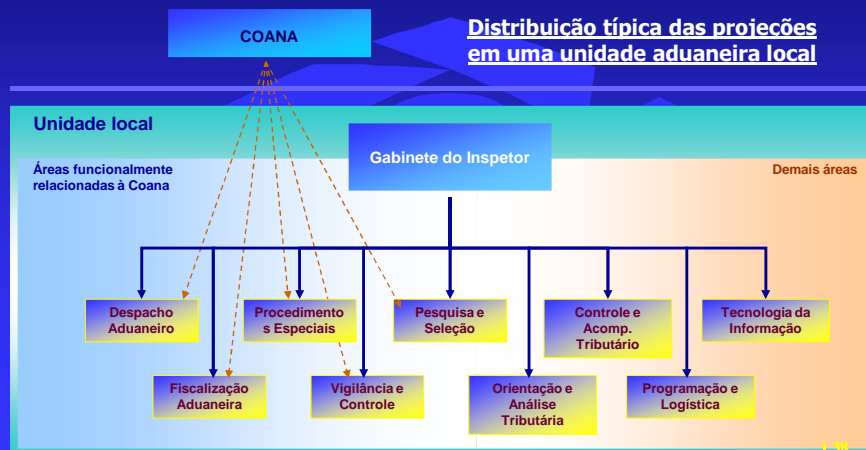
COANA

Distribuição típica das projeções em uma unidade aduaneira local

Unidade local

Áreas funcionalmente relacionadas à Coana

Gabinete do Inspetor

Demais áreas

Despacho Aduaneiro

Procedimentos Especiais

Pesquisa e Seleção

Controle e Acomp. Tributário

Tecnologia da Informação

Fiscalização Aduaneira

Vigilância e Controle

Orientação e Análise Tributária

Programação e Logística

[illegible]